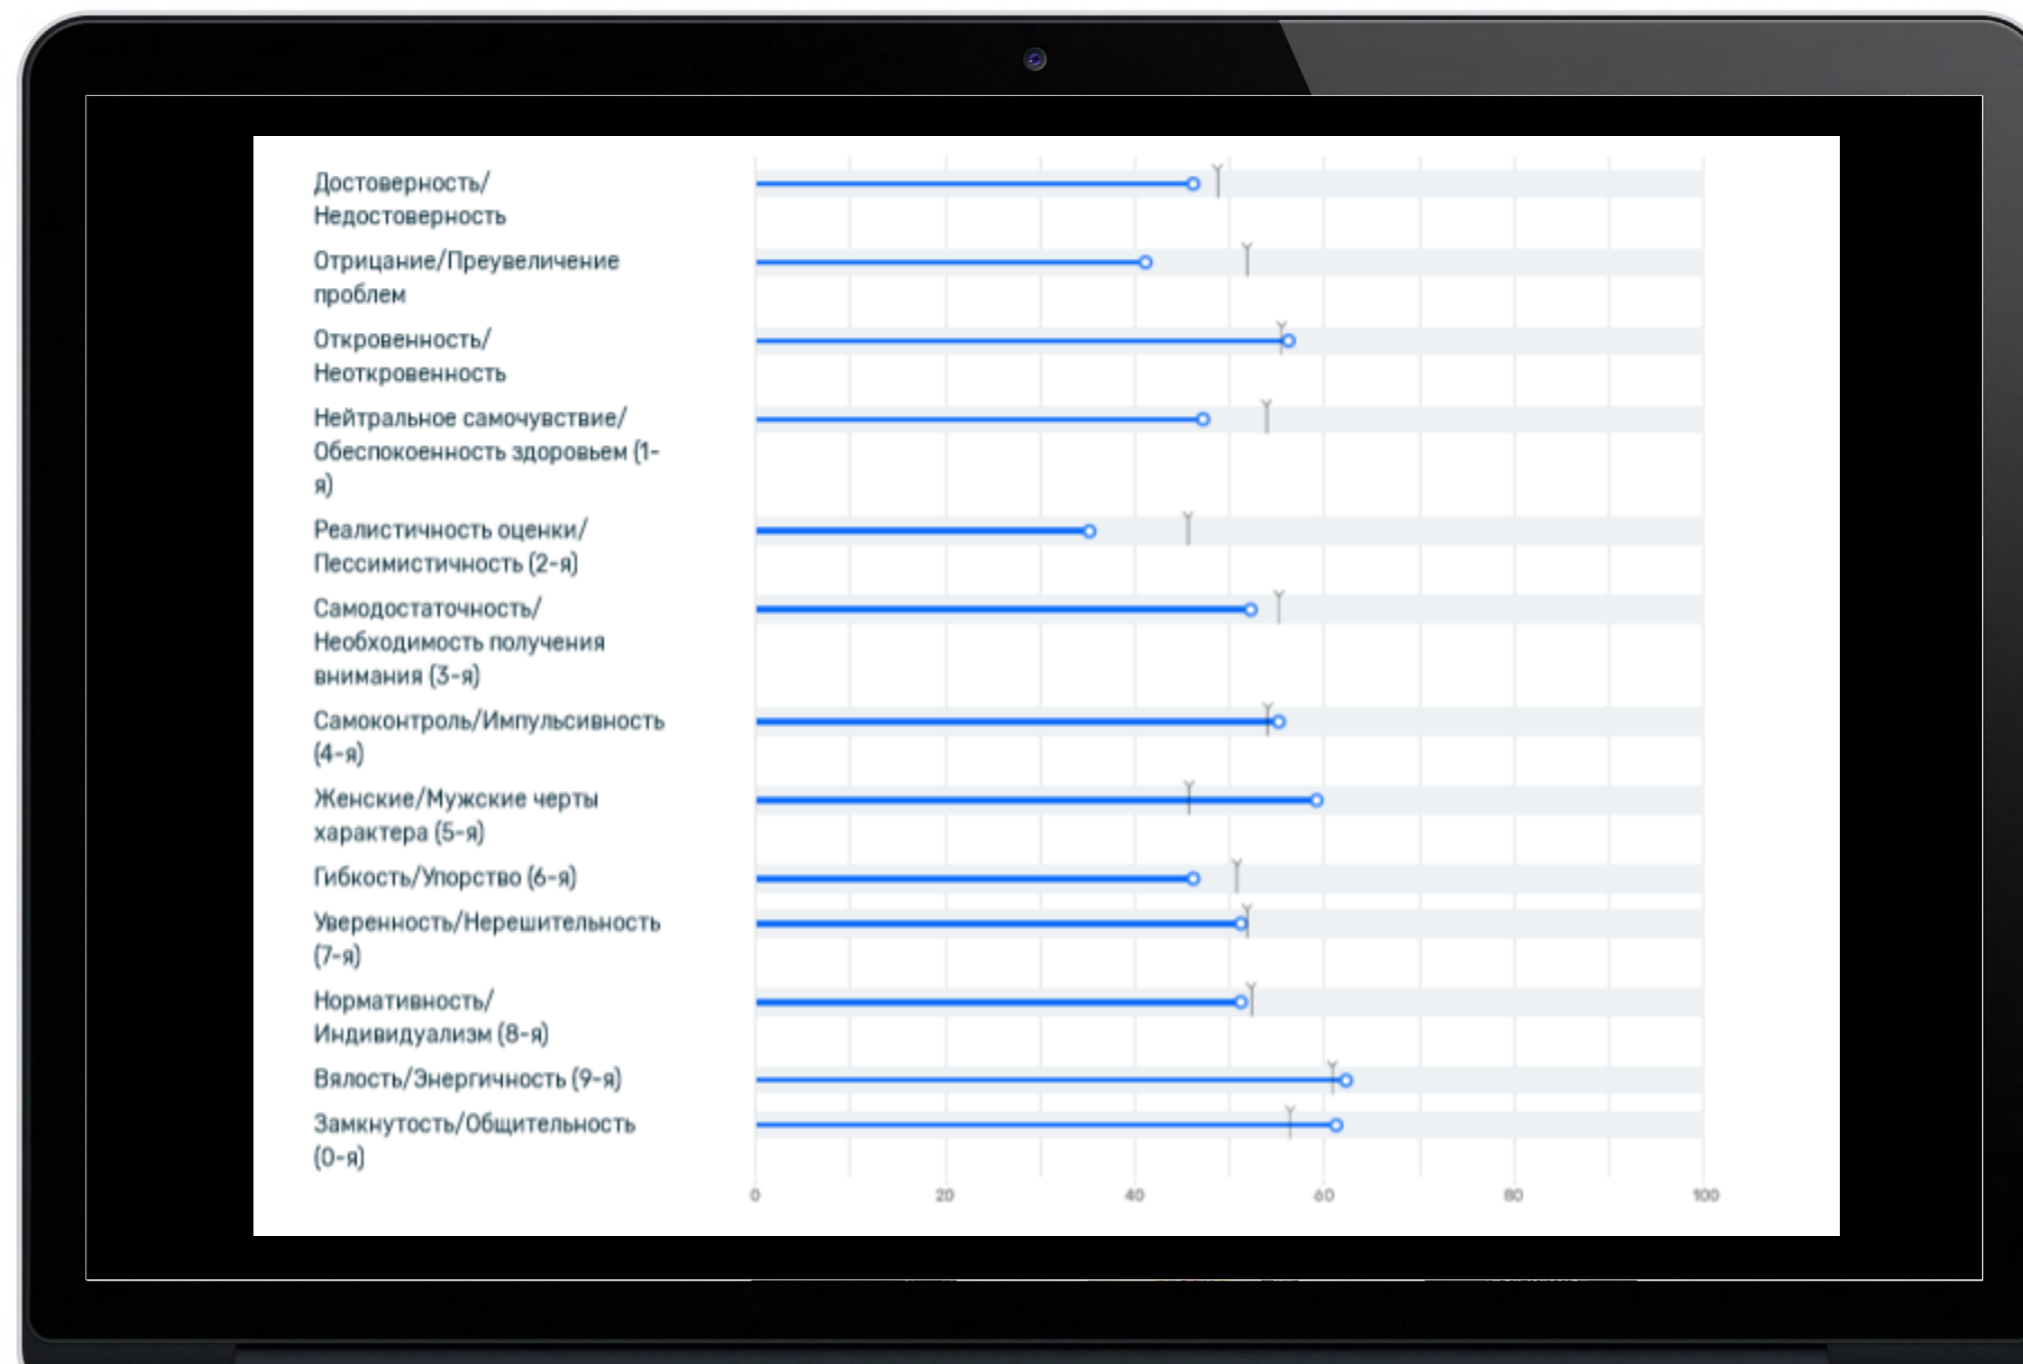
Достоверность/ Недостоверность

Отрицание/Преувеличение проблем

Откровенность/ Неоткровенность

Нейтральное самочувствие/ Обеспокоенность здоровьем (1-я)

Реалистичность оценки/ Пессимистичность (2-я)

Самодостаточность/ Необходимость получения внимания (3-я)

Самоконтроль/Импульсивность (4-я)

Женские/Мужские черты характера (5-я)

Гибкость/Упорство (6-я)

Уверенность/Нерешительность (7-я)

Нормативность/ Индивидуализм (8-я)

Вялость/Энергичность (9-я)

Замкнутость/Общительность (0-я)

0 20 40 60 80 100